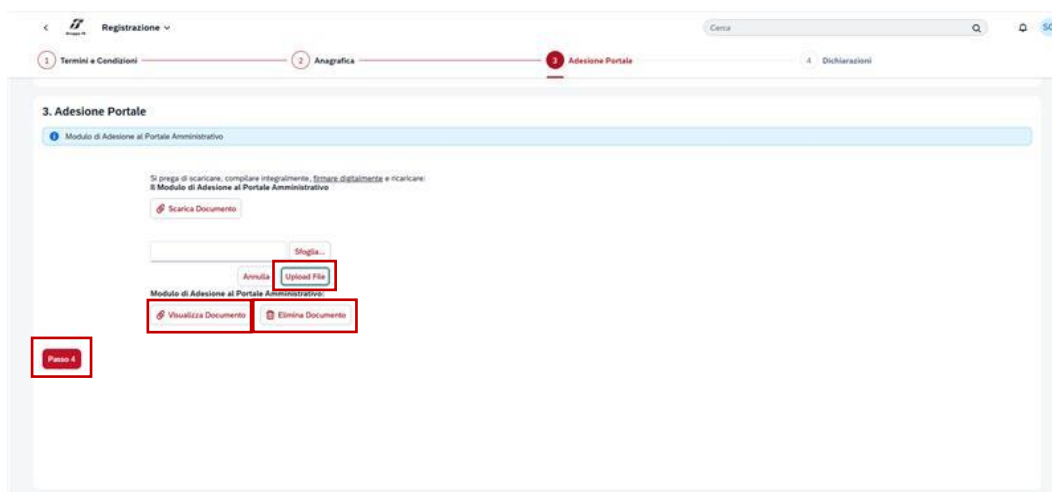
Registrazione ∨

Cerca

SC

1 Termini e Condizioni

2 Anagrafica

3 Adesione Portale

4 Dichiarazioni

3. Adesione Portale

Modulo di Adesione al Portale Amministrativo

Si prega di scaricare, compilare integralmente, firmare digitalmente e ricaricare:
Il Modulo di Adesione al Portale Amministrativo

Scarica Documento

Sfoglia...

Annulla

Upload File

Modulo di Adesione al Portale Amministrativo:

Visualizza Documento

Elimina Documento

Passo 4